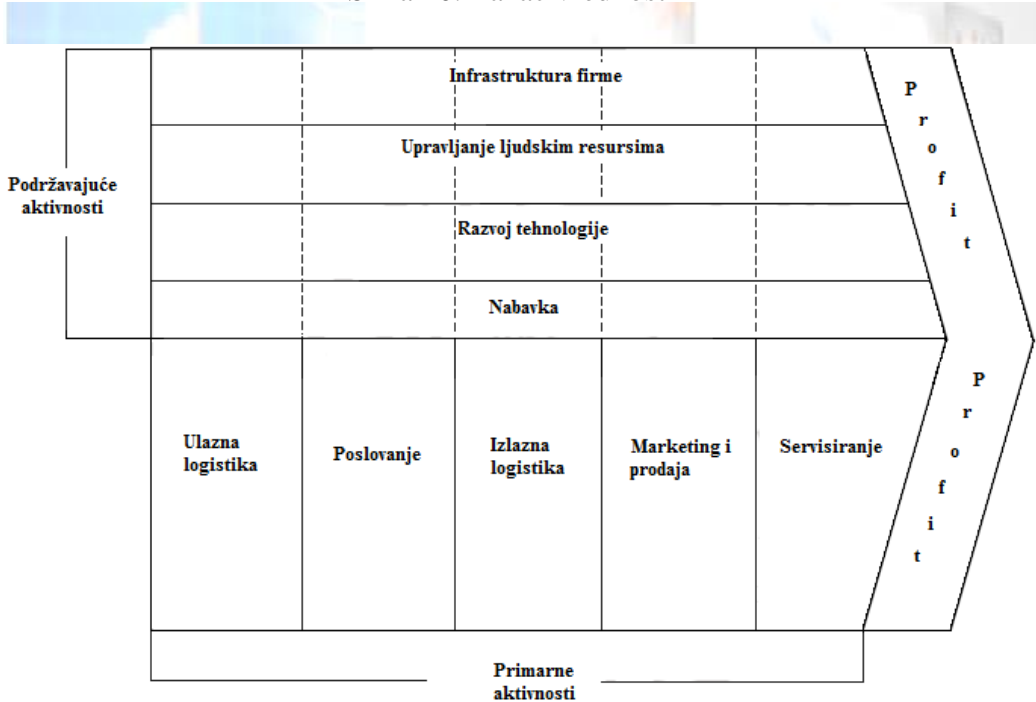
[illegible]

Podržavajuće aktivnosti

Infrastruktura firme

Upravljanje ljudskim resursima

Razvoj tehnologije

Nabavka

P r o f i t

Ulazna logistika

Poslovanje

Izlazna logistika

Marketing i prodaja

Servisiranje

P r o f i t

Primarne aktivnosti